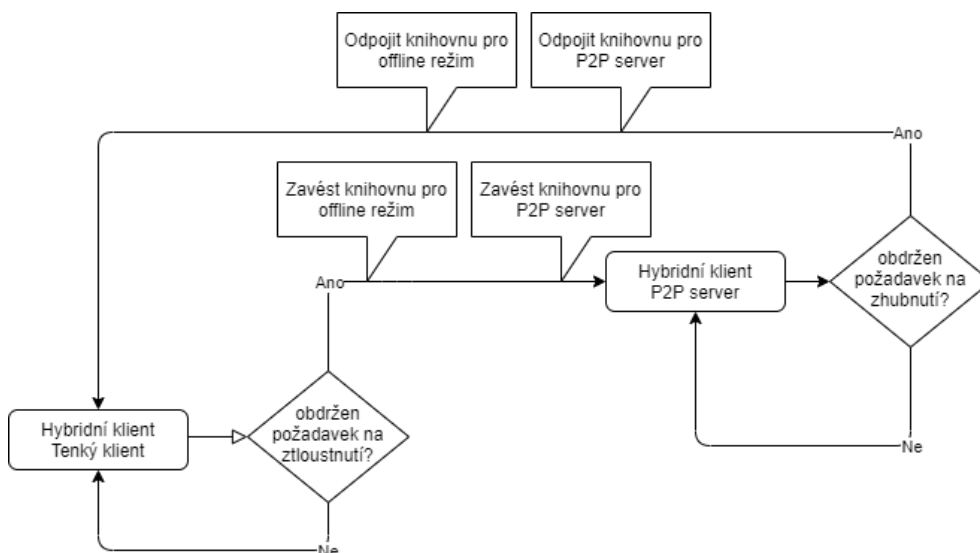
Odpojit knihovnu pro offline režim

Odpojit knihovnu pro P2P server

Ano

Zavést knihovnu pro offline režim

Zavést knihovnu pro P2P server

Ano

Hybridní klient P2P server

obdržen požadavek na zhubnutí?

Hybridní klient Tenký klient

obdržen požadavek na ztloustnutí?

Ne

Ne